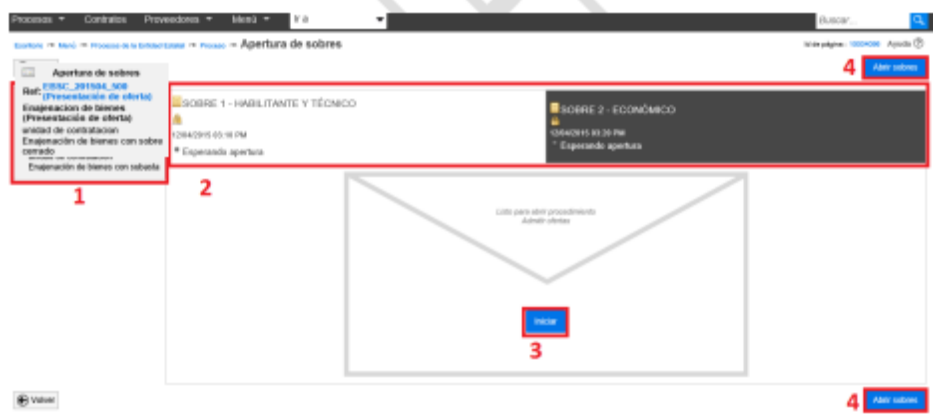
Procesos ▾ Contratos Proveedores ▾ Menú ▾ Ir a

Buscar...

Escritorio ⇒ Menú ⇒ Proceso de la Entidad Estatal ⇒ Proceso ⇒ Apertura de sobres

Id de página:: 10004066 Ayuda

Apertura de sobres

Ref: EBSC_201504_508 (Presentación de oferta)

Enajenacion de bienes (Presentación de oferta)

unidad de contratacion

Enajenación de bienes con sobre cerrado

Enajenación de bienes con subasta

1

4 Abrir sobres

SOBRE 1 - HABILITANTE Y TÉCNICO

12/04/2015 03:18 PM

Esperando apertura

SOBRE 2 - ECONÓMICO

12/04/2015 03:20 PM

Esperando apertura

2

Listo para abrir procedimiento
Admitir ofertas

Iniciar

3

Volver

4 Abrir sobres